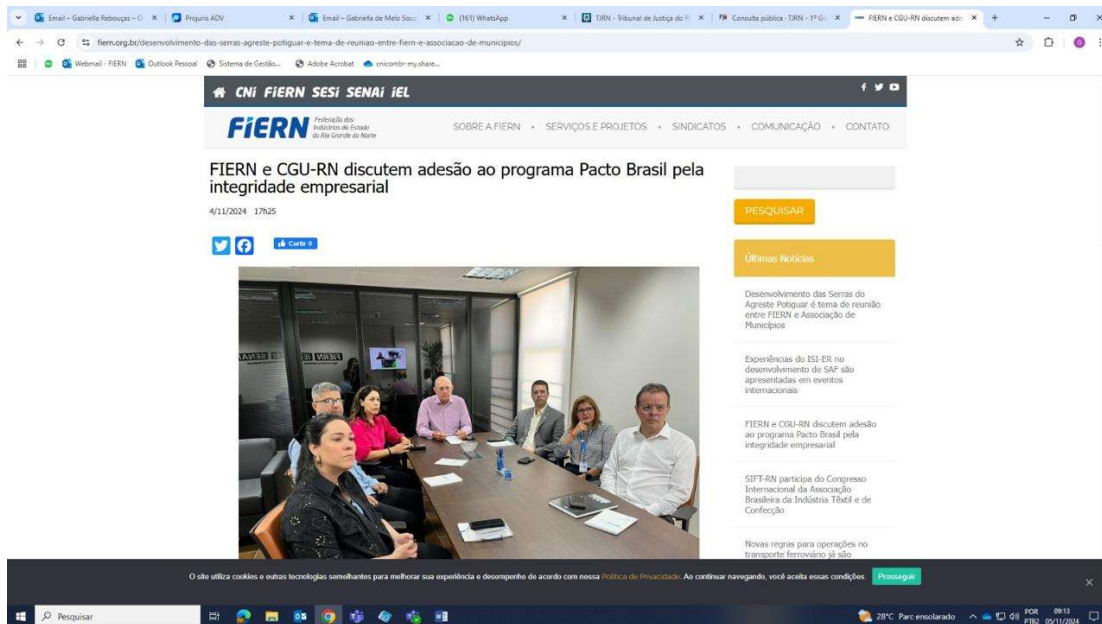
Email – Gabriella Rebouças – O | Projuris ADV | Email – Gabriella de Melo Sou | (161) WhatsApp | TJRN - Tribunal de Justiça do R | Consulta pública - TJRN - 1º G | FIERN e CGU-RN discutem ade

fiern.org.br/desenvolvimento-das-serras-agreste-potiguar-e-tema-de-reuniao-entre-fiern-e-associacao-de-municipios/

Webmail - FIERN | Outlook Pessoal | Sistema de Gestão... | Adobe Acrobat | cnicombr-my.share...

CNI FIERN SESI SENAI IEL

FIERN Federação das Indústrias do Estado do Rio Grande do Norte

SOBRE A FIERN • SERVIÇOS E PROJETOS • SINDICATOS • COMUNICAÇÃO • CONTATO

FIERN e CGU-RN discutem adesão ao programa Pacto Brasil pela integridade empresarial

4/11/2024 17h25

Curtir 0

PESQUISAR

Últimas Notícias

Desenvolvimento das Serras do Agreste Potiguar é tema de reunião entre FIERN e Associação de Municípios

Experiências do ISI-ER no desenvolvimento de SAF são apresentadas em eventos internacionais

FIERN e CGU-RN discutem adesão ao programa Pacto Brasil pela integridade empresarial

SIFT-RN participa do Congresso Internacional da Associação Brasileira da Indústria Têxtil e de Confecção

Novas regras para operações no transporte ferroviário já são

O site utiliza cookies e outras tecnologias semelhantes para melhorar sua experiência e desempenho de acordo com nossa Política de Privacidade. Ao continuar navegando, você aceita essas condições. Prosseguir

Pesquisar

28°C Parc ensolarado POR PTB2 09:13 05/11/2024